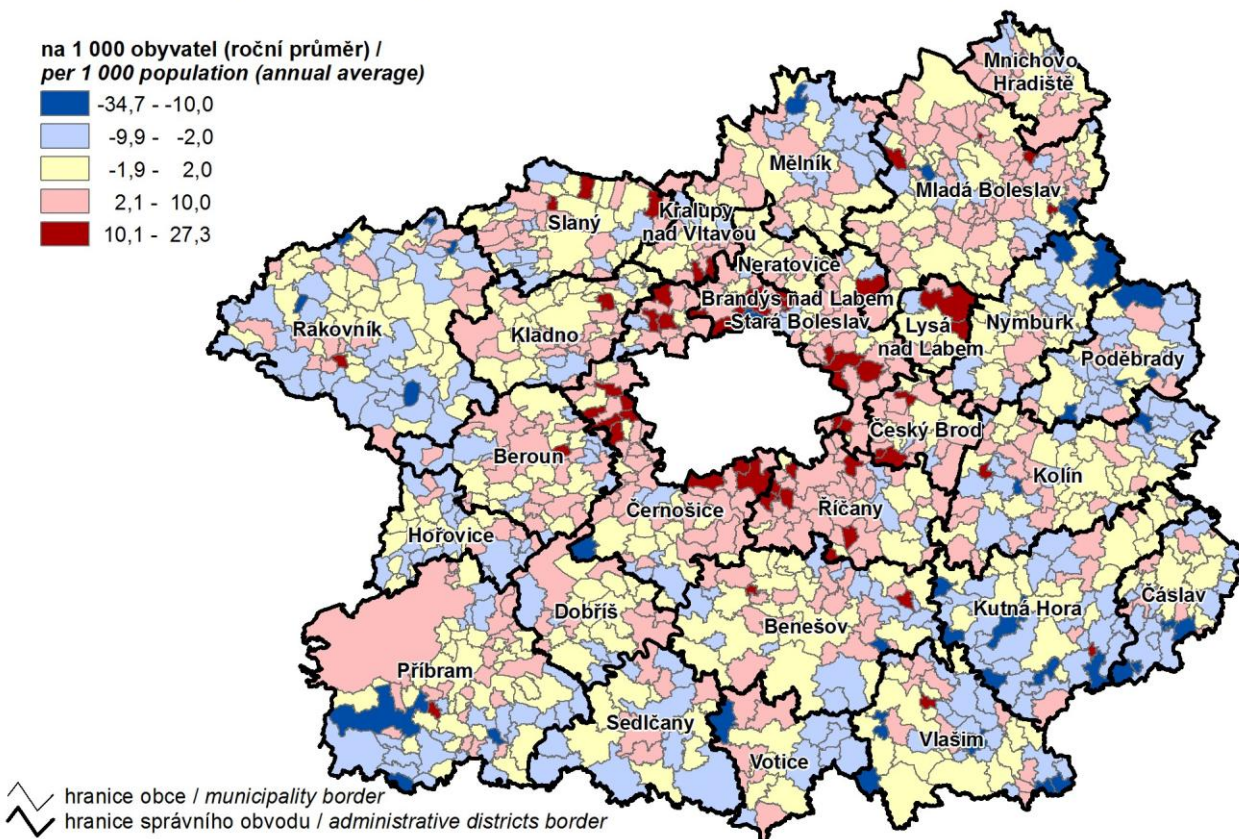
na 1 000 obyvatel (roční průměr) /
*per 1 000 population (annual average)*

-34,7 - -10,0
-9,9 - -2,0
-1,9 - 2,0
2,1 - 10,0
10,1 - 27,3

Mnichovo Hradiště
Mělník
Mladá Boleslav
Slaný
Kralupy nad Vltavou
Neratovice
Brandýs nad Labem -Stará Boleslav
Lysá nad Labem
Nymburk
Rakovník
Kladno
Poděbrady
Český Brod
Beroun
Kolín
Černošice
Říčany
Hořovice
Dobříš
Benešov
Kutná Hora
Čáslav
Příbram
Sedlčany
Votice
Vlašim

hranice obce / *municipality border*
hranice správního obvodu / *administrative districts border*